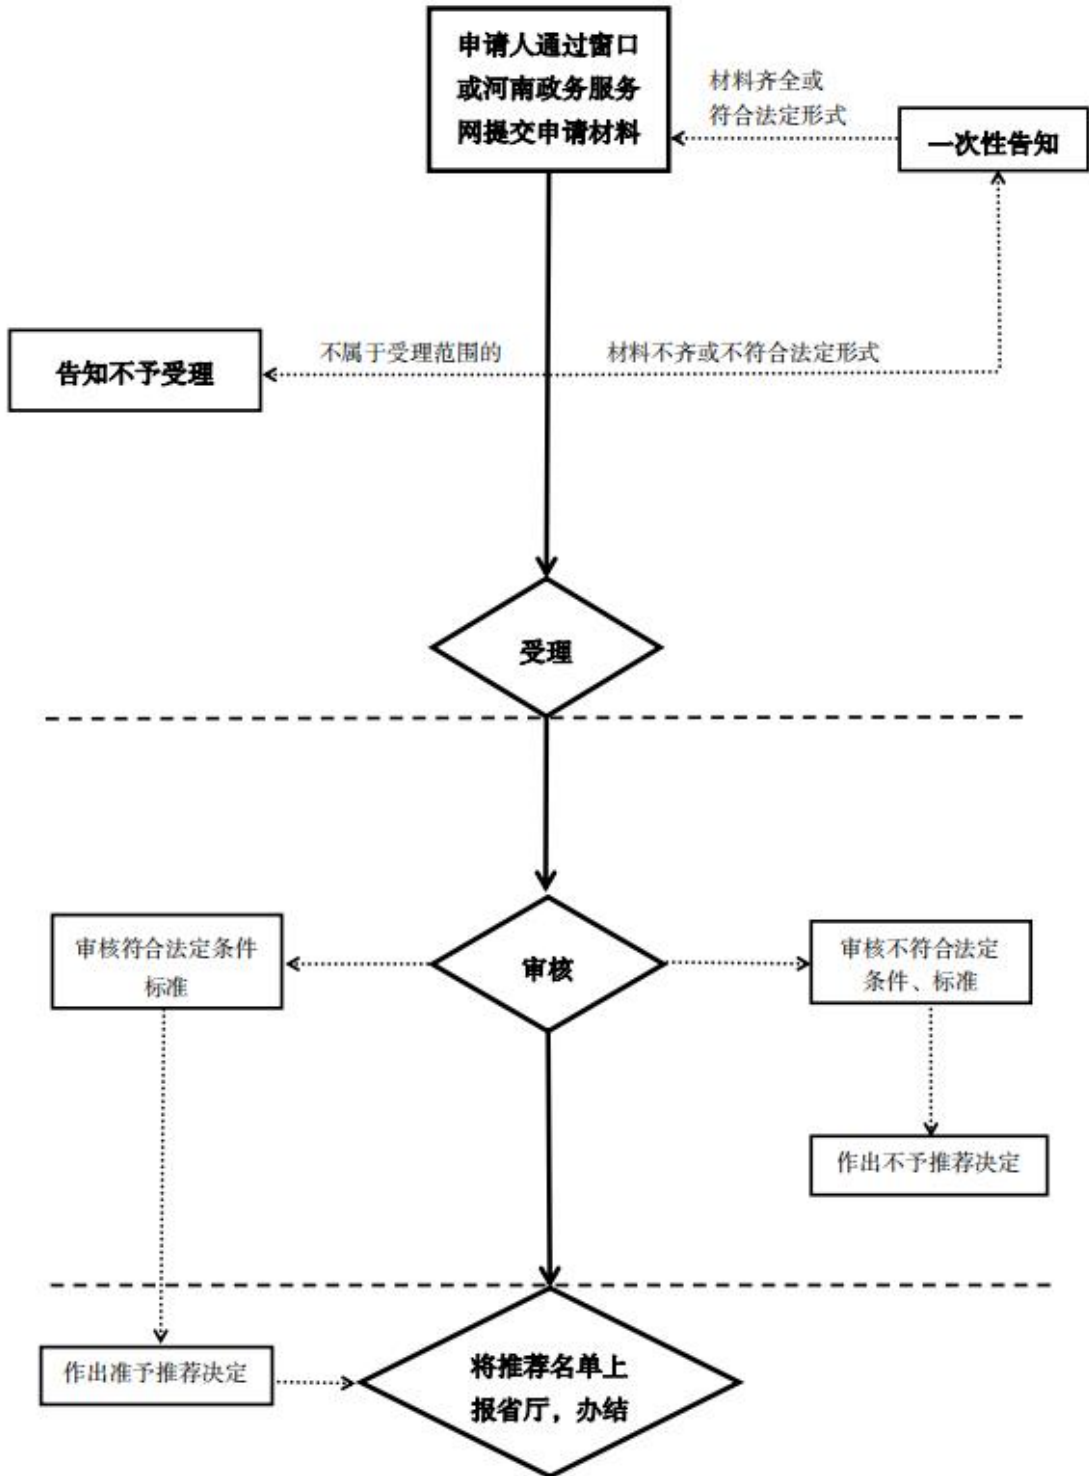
申请人通过窗口或河南政务服务网提交申请材料

材料齐全或符合法定形式

一次性告知

告知不予受理

不属于受理范围的

材料不齐或不符合法定形式

受理

审核符合法定条件标准

审核

审核不符合法定条件、标准

作出不予推荐决定

作出准予推荐决定

将推荐名单上报省厅，办结